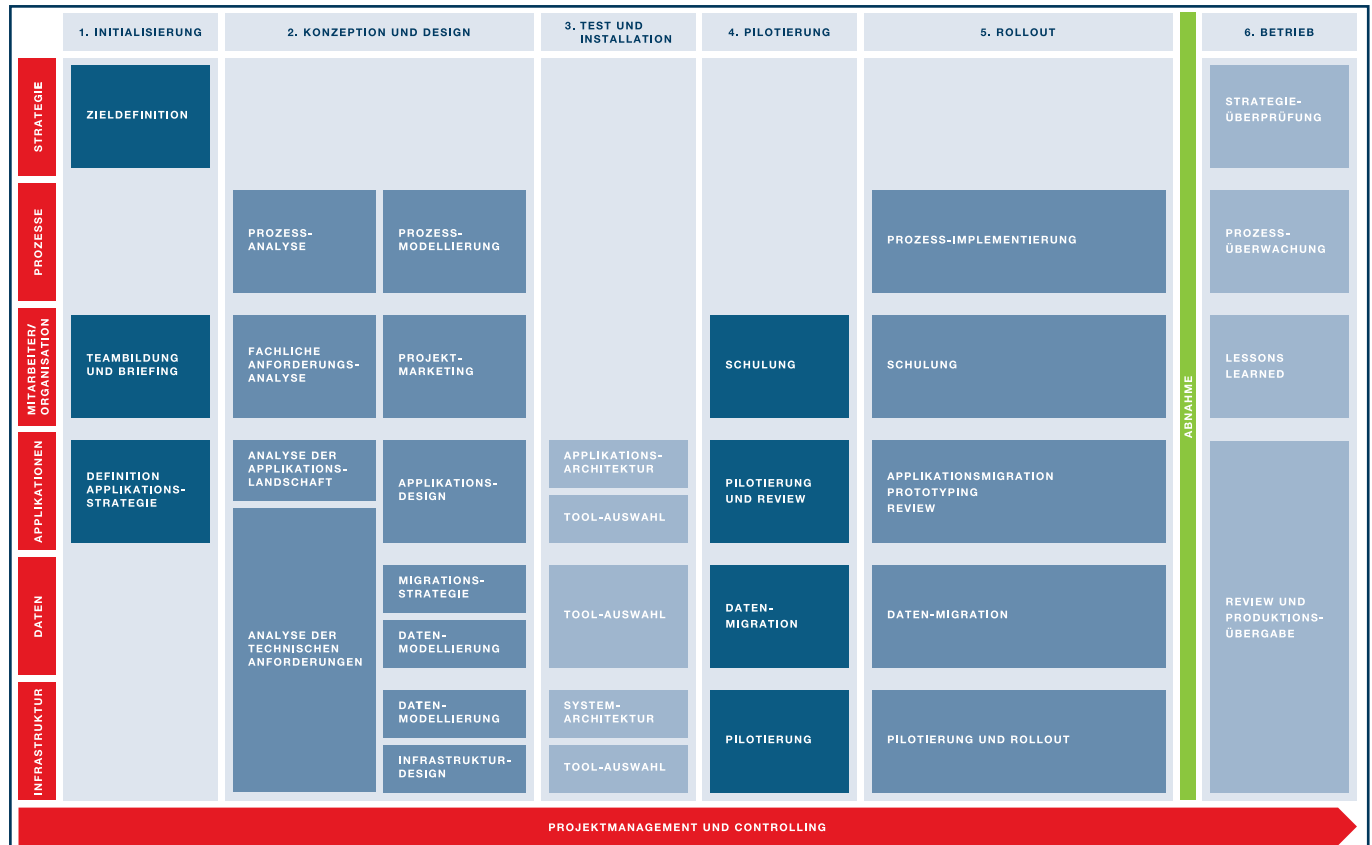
|  | 1. INITIALISIERUNG | 2. KONZEPTION UND DESIGN | 3. TEST UND INSTALLATION | 4. PILOTIERUNG | 5. ROLLOUT | | 6. BETRIEB |
|---|---|---|---|---|---|---|---|
| STRATEGIE | ZIELDEFINITION | | | | | ABNAHME | STRATEGIE-ÜBERPRÜFUNG |
| PROZESSE | | PROZESS-ANALYSE; PROZESS-MODELLIERUNG | | | PROZESS-IMPLEMENTIERUNG | | PROZESS-ÜBERWACHUNG |
| MITARBEITER/ ORGANISATION | TEAMBILDUNG UND BRIEFING | FACHLICHE ANFORDERUNGS-ANALYSE; PROJEKT-MARKETING | | SCHULUNG | SCHULUNG | | LESSONS LEARNED |
| APPLIKATIONEN | DEFINITION APPLIKATIONS-STRATEGIE | ANALYSE DER APPLIKATIONS-LANDSCHAFT; APPLIKATIONS-DESIGN | APPLIKATIONS-ARCHITEKTUR; TOOL-AUSWAHL | PILOTIERUNG UND REVIEW | APPLIKATIONSMIGRATION PROTOTYPING REVIEW | | REVIEW UND PRODUKTIONS-ÜBERGABE |
| DATEN | | ANALYSE DER TECHNISCHEN ANFORDERUNGEN; MIGRATIONS-STRATEGIE; DATEN-MODELLIERUNG | TOOL-AUSWAHL | DATEN-MIGRATION | DATEN-MIGRATION | | |
| INFRASTRUKTUR | | DATEN-MODELLIERUNG; INFRASTRUKTUR-DESIGN | SYSTEM-ARCHITEKTUR; TOOL-AUSWAHL | PILOTIERUNG | PILOTIERUNG UND ROLLOUT | | |

PROJEKTMANAGEMENT UND CONTROLLING